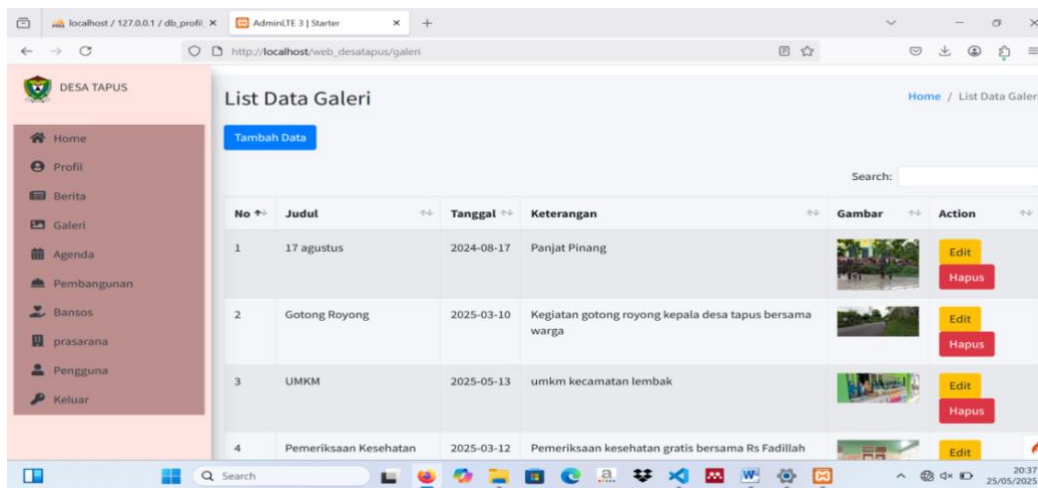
localhost / 127.0.0.1 / db_profil ×
AdminLTE 3 | Starter ×
http://localhost/web_desatapus/galeri

DESA TAPUS

Home
Profil
Berita
Galeri
Agenda
Pembangunan
Bansos
prasarana
Pengguna
Keluar

List Data Galeri

Home / List Data Galer

Tambah Data

Search:

| No | Judul | Tanggal | Keterangan | Gambar | Action |
|---|---|---|---|---|---|
| 1 | 17 agustus | 2024-08-17 | Panjat Pinang | | Edit Hapus |
| 2 | Gotong Royong | 2025-03-10 | Kegiatan gotong royong kepala desa tapus bersama warga | | Edit Hapus |
| 3 | UMKM | 2025-05-13 | umkm kecamatan lembak | | Edit Hapus |
| 4 | Pemeriksaan Kesehatan | 2025-03-12 | Pemeriksaan kesehatan gratis bersama Rs Fadillah | | Edit |

Search

20:37
25/05/2025